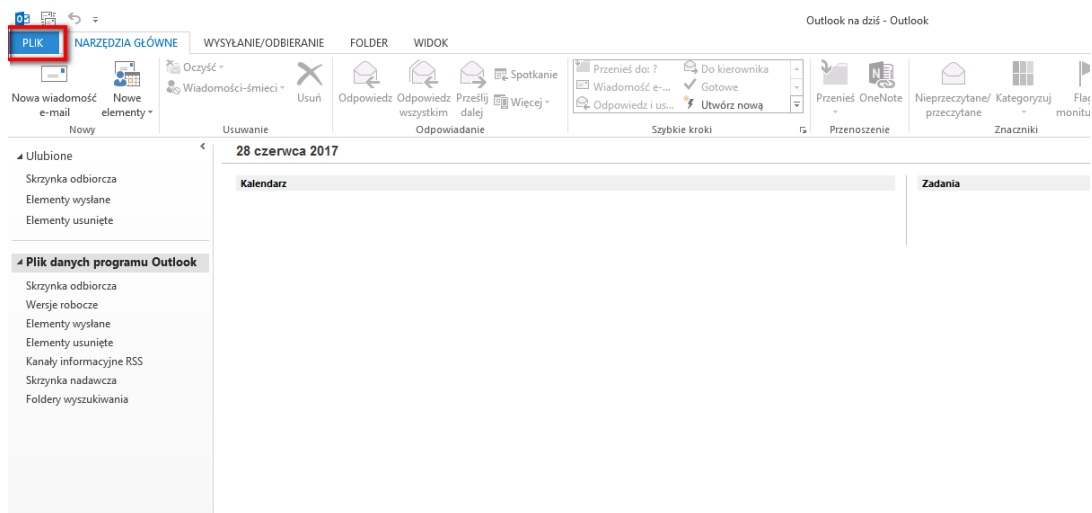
Outlook na dziś - Outlook

PLIK NARZĘDZIA GŁÓWNE WYSYŁANIE/ODBIERANIE FOLDER WIDOK

Nowa wiadomość e-mail
Nowe elementy
Nowy

Oczyść
Wiadomości-śmieci
Usuń
Usuwanie

Odpowiedz
Odpowiedz wszystkim
Prześlij dalej
Spotkanie
Więcej
Odpowiadanie

Przenieś do: ?
Wiadomość e-...
Odpowiedz i us...
Do kierownika
Gotowe
Utwórz nową
Szybkie kroki

Przenieś
OneNote
Przenoszenie

Nieprzeczytane/przeczytane
Kategoryzuj
Flag monitu
Znaczniki

Ulubione
Skrzynka odbiorcza
Elementy wysłane
Elementy usunięte

Plik danych programu Outlook
Skrzynka odbiorcza
Wersje robocze
Elementy wysłane
Elementy usunięte
Kanały informacyjne RSS
Skrzynka nadawcza
Foldery wyszukiwania

28 czerwca 2017

Kalendarz

Zadania